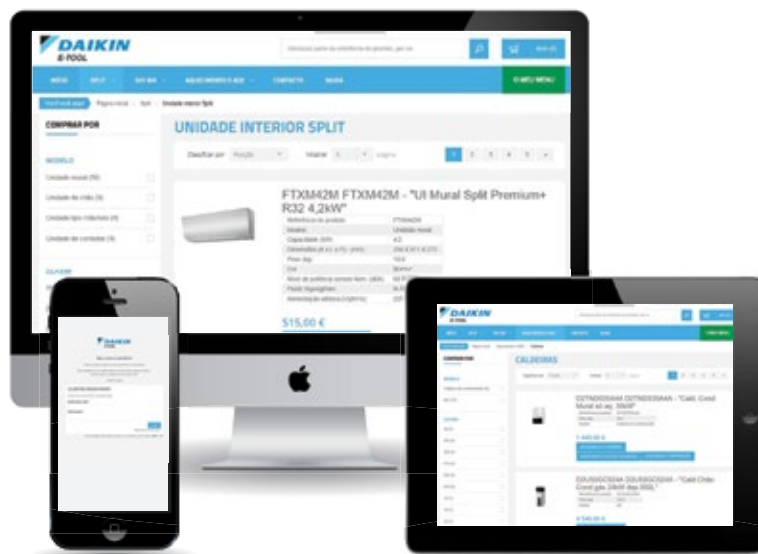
DAIKIN
E-TOOL

INÍCIO SPLIT SKY AIR AQUECIMENTO E AQS CONTACTO AJUDA O MEU MENU

UNIDADE INTERIOR SPLIT

COMPRAR POR

MODELO

Unidade mural

Unidade de chão

Unidade tipo cassete

Unidade de condutas

Classificar por

Visualizar

1 2 3 4 5

FTXM42M FTXM42M - "UI Mural Split Premium+ R32 4,2kW"

515,00 €

DAIKIN

CALDEIRAS

DAIKIN